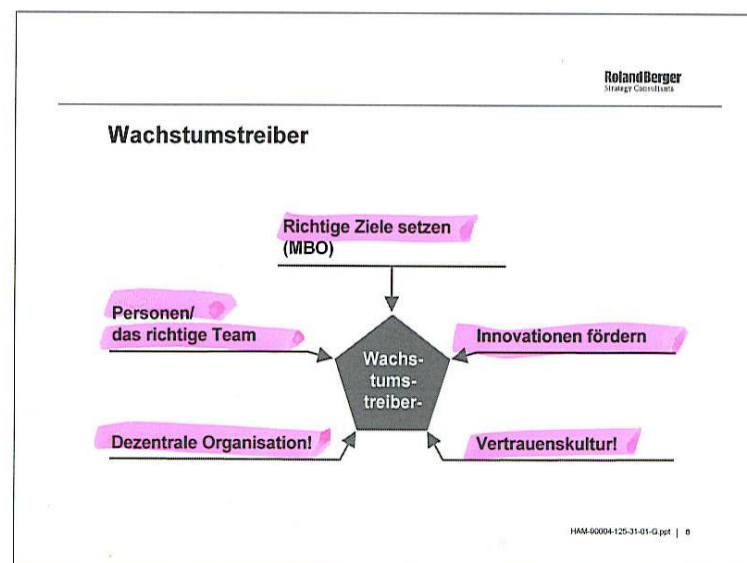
RolandBerger
Strategy Consultants

Wachstumstreiber

Richtige Ziele setzen (MBO)

Personen/ das richtige Team

Innovationen fördern

Wachs-tums-treiber-

Dezentrale Organisation!

Vertrauenskultur!

HAM-90004-125-31-01-G.ppt | 8